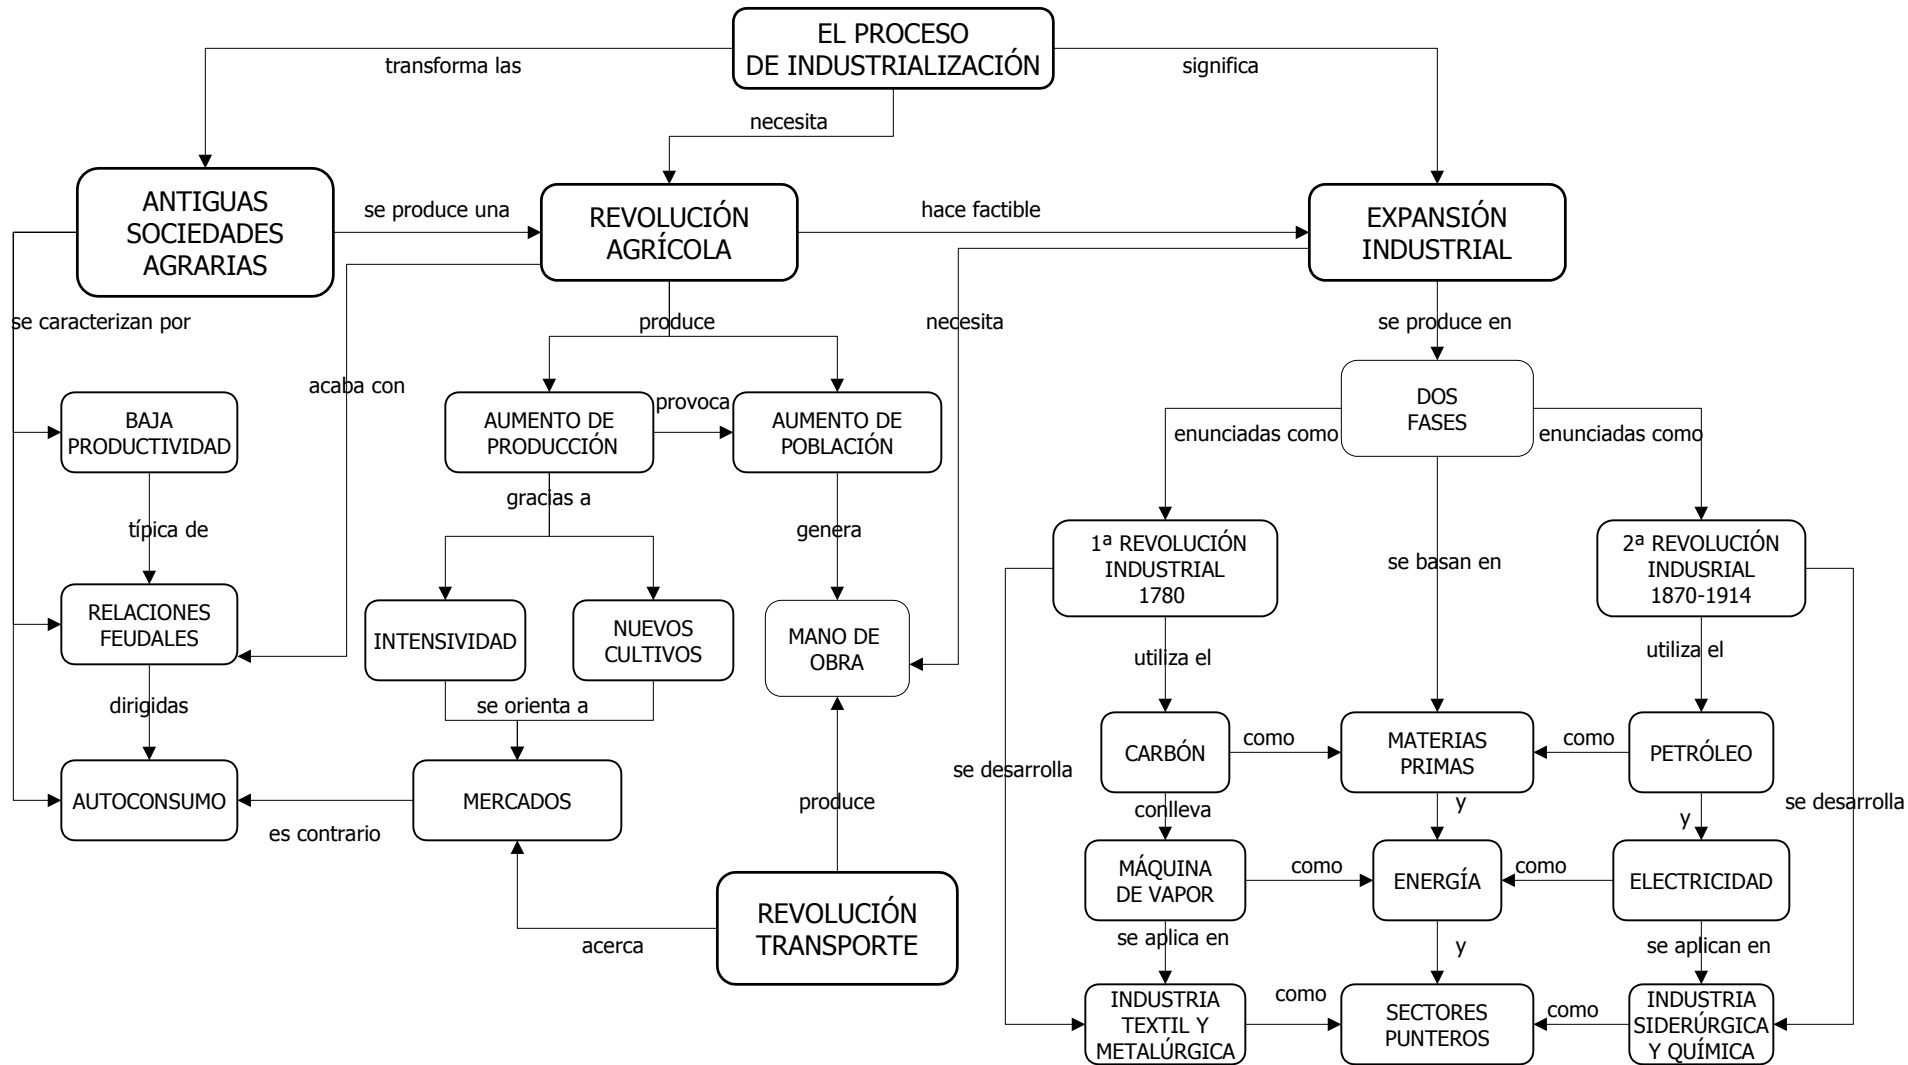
EL PROCESO DE INDUSTRIALIZACIÓN

transforma las

necesita

significa

ANTIGUAS SOCIEDADES AGRARIAS

se produce una

REVOLUCIÓN AGRÍCOLA

hace factible

EXPANSIÓN INDUSTRIAL

se caracterizan por

acaba con

produce

necesita

se produce en

BAJA PRODUCTIVIDAD

AUMENTO DE PRODUCCIÓN

provoca

AUMENTO DE POBLACIÓN

DOS FASES

enunciadas como

enunciadas como

típica de

gracias a

genera

1ª REVOLUCIÓN INDUSTRIAL 1780

se basan en

2ª REVOLUCIÓN INDUSRIAL 1870-1914

RELACIONES FEUDALES

INTENSIVIDAD

NUEVOS CULTIVOS

MANO DE OBRA

utiliza el

utiliza el

dirigidas

se orienta a

se desarrolla

CARBÓN

como

MATERIAS PRIMAS

como

PETRÓLEO

se desarrolla

AUTOCONSUMO

MERCADOS

produce

conlleva

y

y

es contrario

MÁQUINA DE VAPOR

como

ENERGÍA

como

ELECTRICIDAD

REVOLUCIÓN TRANSPORTE

acerca

se aplica en

y

se aplican en

INDUSTRIA TEXTIL Y METALÚRGICA

como

SECTORES PUNTEROS

como

INDUSTRIA SIDERÚRGICA Y QUÍMICA